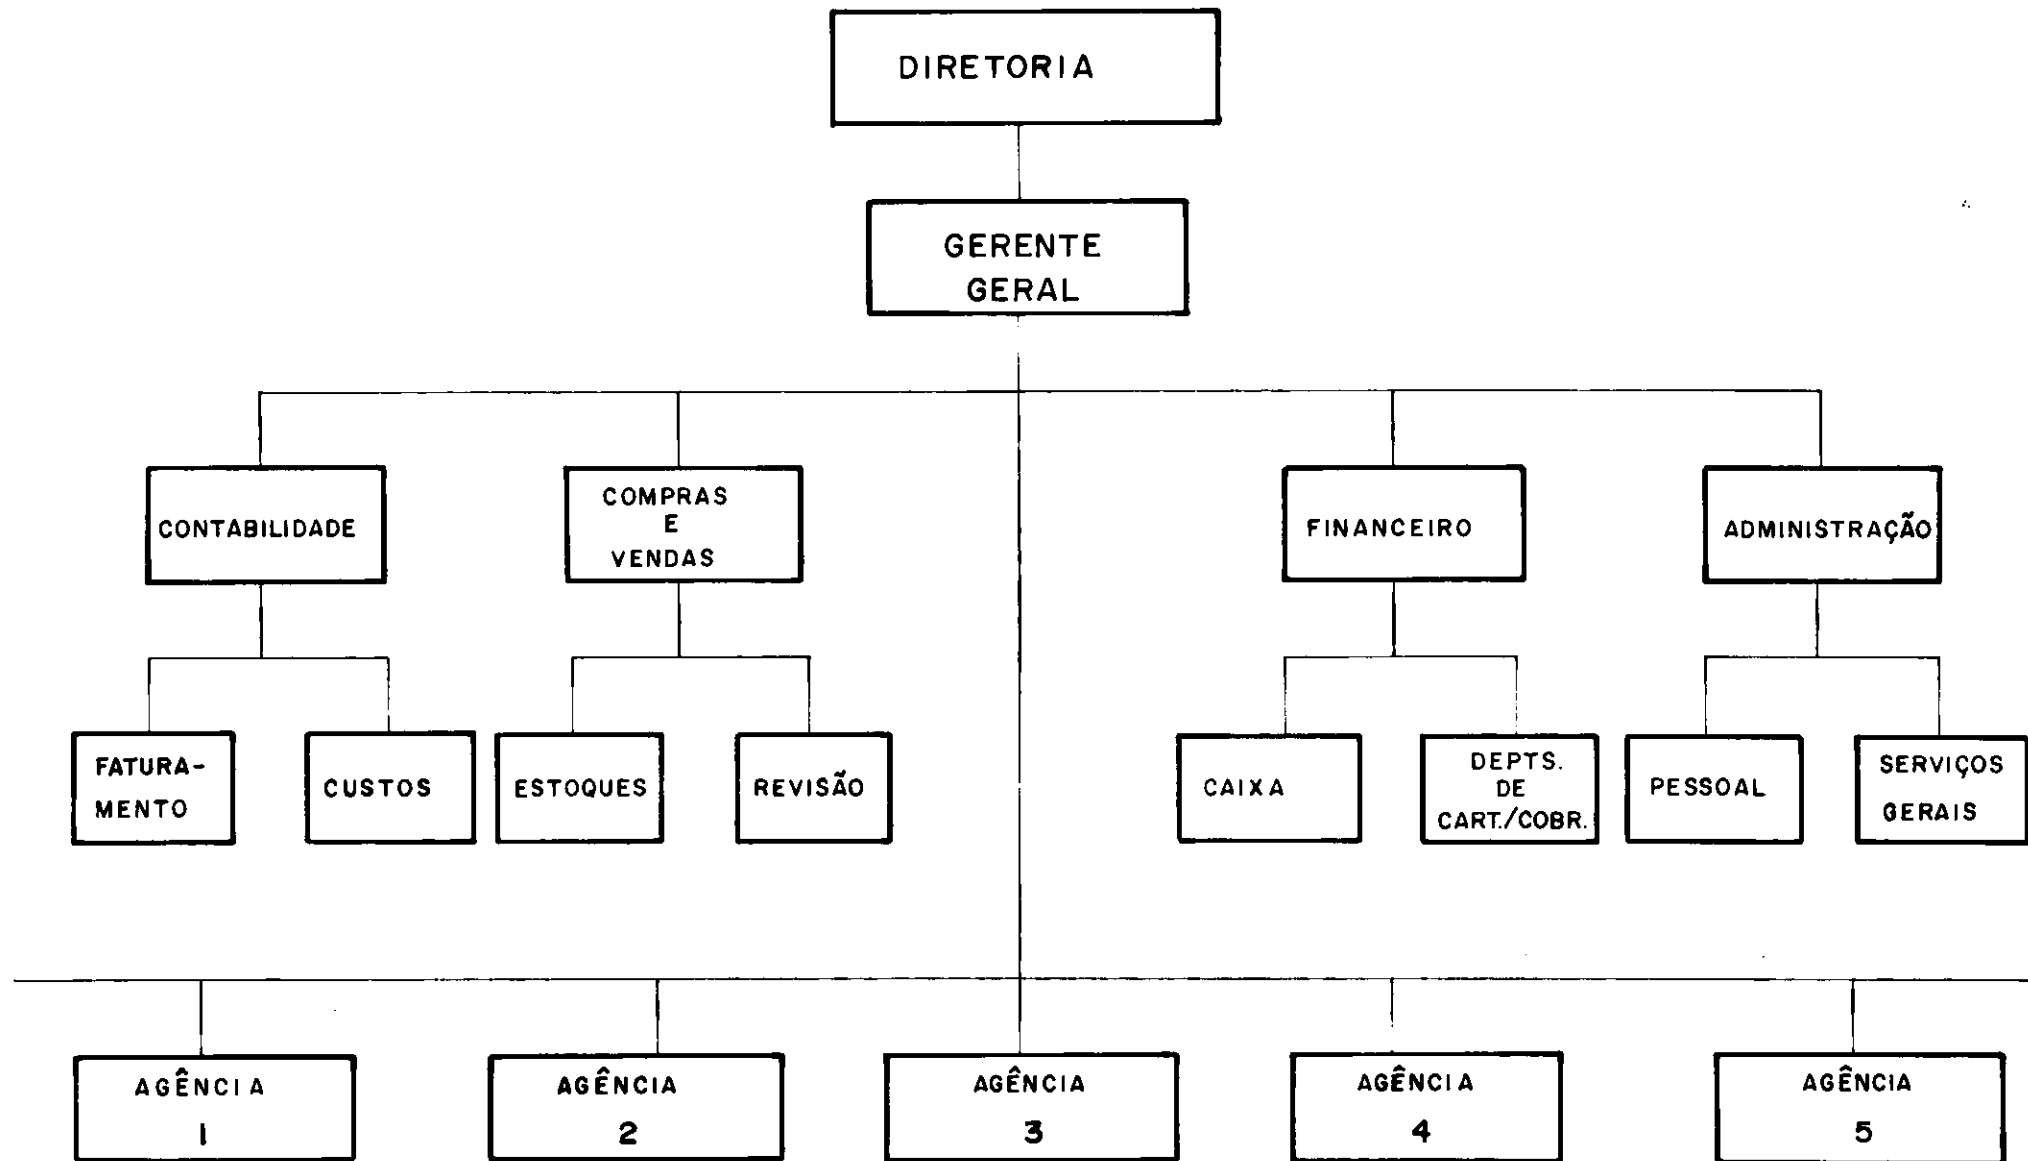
DIRETORIA

GERENTE GERAL

CONTABILIDADE

COMPRAS E VENDAS

FINANCEIRO

ADMINISTRAÇÃO

FATURAMENTO

CUSTOS

ESTOQUES

REVISÃO

CAIXA

DEPTS. DE CART./COBR.

PESSOAL

SERVIÇOS GERAIS

AGÊNCIA 1

AGÊNCIA 2

AGÊNCIA 3

AGÊNCIA 4

AGÊNCIA 5